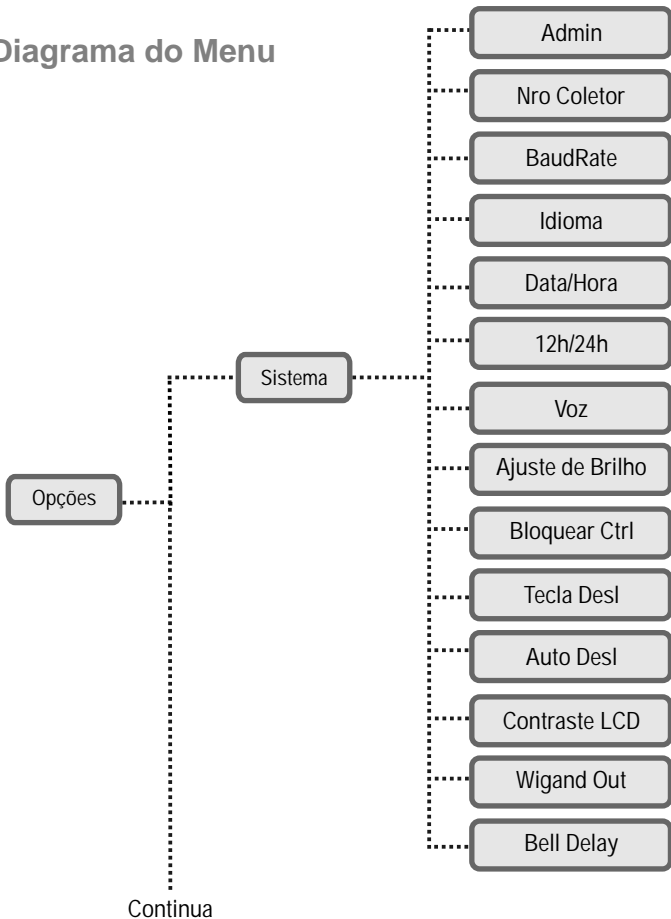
Diagrama do Menu

Opções

Sistema

Admin

Nro Coletor

BaudRate

Idioma

Data/Hora

12h/24h

Voz

Ajuste de Brilho

Bloquear Ctrl

Tecla Desl

Auto Desl

Contraste LCD

Wigand Out

Bell Delay

Continua